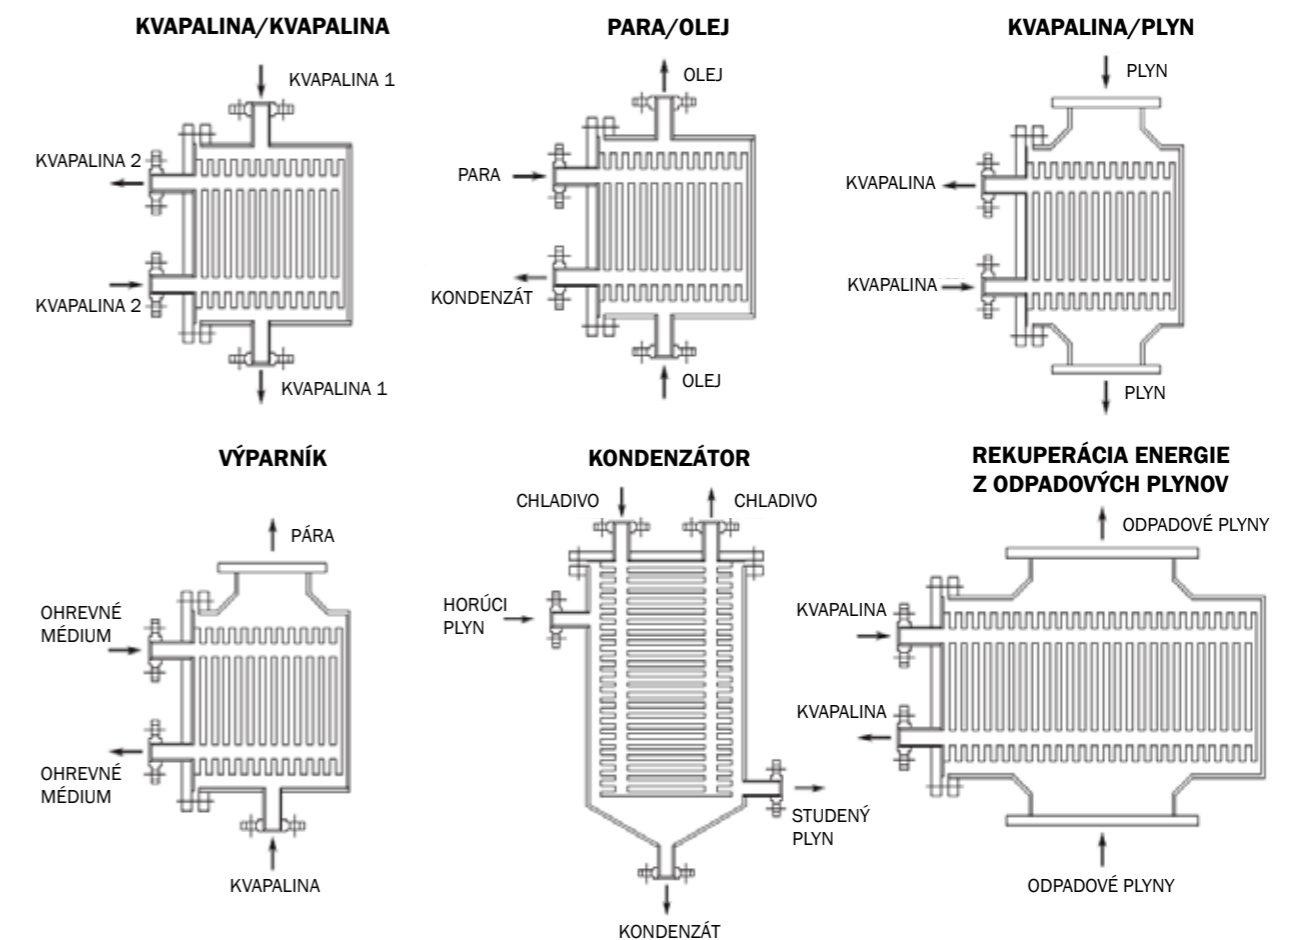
KVAPALINA/KVAPALINA

KVAPALINA 1

KVAPALINA 2

KVAPALINA 2

KVAPALINA 1

PARA/OLEJ

OLEJ

PARA

KONDENZÁT

OLEJ

KVAPALINA/PLYN

PLYN

KVAPALINA

KVAPALINA

PLYN

VÝPARNÍK

PÁRA

OHREVNÉ MÉDIUM

OHREVNÉ MÉDIUM

KVAPALINA

KONDENZÁTOR

CHLADIVO

CHLADIVO

HORÚCI PLYN

STUDENÝ PLYN

KONDENZÁT

REKUPERÁCIA ENERGIE Z ODPADOVÝCH PLYNOV

ODPADOVÉ PLYNY

KVAPALINA

KVAPALINA

ODPADOVÉ PLYNY